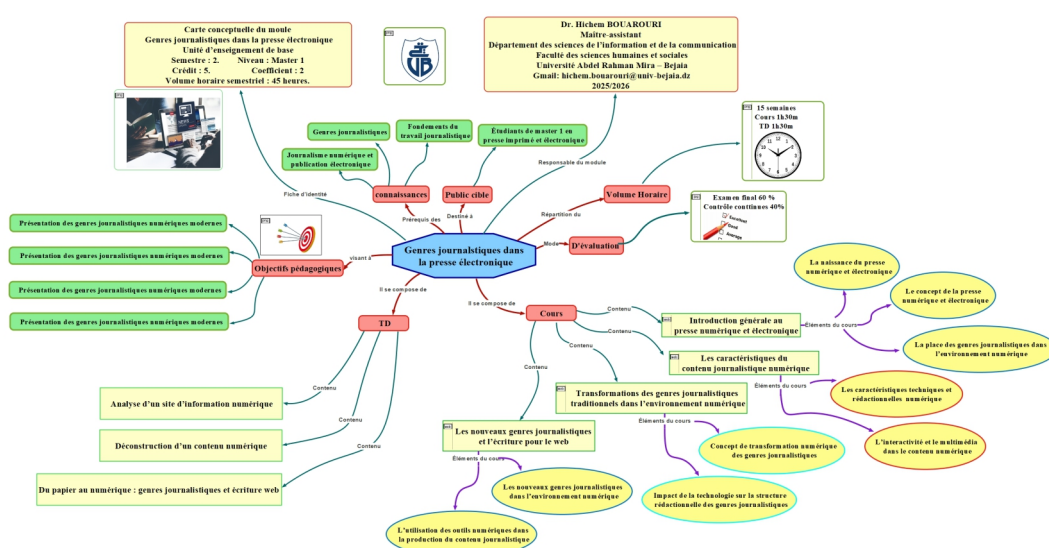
Carte conceptuelle du module
Genres journalistiques dans la presse électronique
Unité d'enseignement de base
Semestre : 2. Niveau : Master 1
Crédit : 5. Coefficient : 2
Volume horaire semestriel : 45 heures.

Dr. Hichem BOUAROURI
Maître-assistant
Département des sciences de l'information et de la communication
Faculté des sciences humaines et sociales
Université Abdel Rahman Mira – Bejaia
Gmail: hichem.bouarouri@univ-bejaia.dz
2025/2026

Genres journalstiques dans la presse électronique

Fiche d'identité

Prérequis des
connaissances
Genres journalistiques
Fondements du travail journalistique
Journalisme numérique et publication électronique

Destiné à
Public cible
Étudiants de master 1 en presse imprimé et électronique

Responsable du module

Répartition du
Volume Horaire
15 semaines
Cours 1h30m
TD 1h30m

Mode
D'évaluation
Examen final 60 %
Contrôle continues 40%
Excellent
Good
Average

visant à
Objectifs pédagogiques
Présentation des genres journalistiques numériques modernes
Présentation des genres journalistiques numériques modernes
Présentation des genres journalistiques numériques modernes
Présentation des genres journalistiques numériques modernes

Il se compose de
TD
Contenu
Analyse d'un site d'information numérique
Contenu
Déconstruction d'un contenu numérique
Contenu
Du papier au numérique : genres journalistiques et écriture web

Il se compose de
Cours
Contenu
Introduction générale au presse numérique et électronique
Eléments du cours
La naissance du presse numérique et électronique
Le concept de la presse numérique et électronique
La place des genres journalistiques dans l'environnement numérique

Contenu
Les caractéristiques du contenu journalistique numérique
Eléments du cours
Les caractéristiques techniques et rédactionnelles numérique
L'interactivité et le multimédia dans le contenu numérique

Contenu
Transformations des genres journalistiques traditionnels dans l'environnement numérique
Eléments du cours
Concept de transformation numérique des genres journalistiques
Impact de la technologie sur la structure rédactionnelle des genres journalistiques

Contenu
Les nouveaux genres journalistiques et l'écriture pour le web
Eléments du cours
Les nouveaux genres journalistiques dans l'environnement numérique
L'utilisation des outils numériques dans la production du contenu journalistique